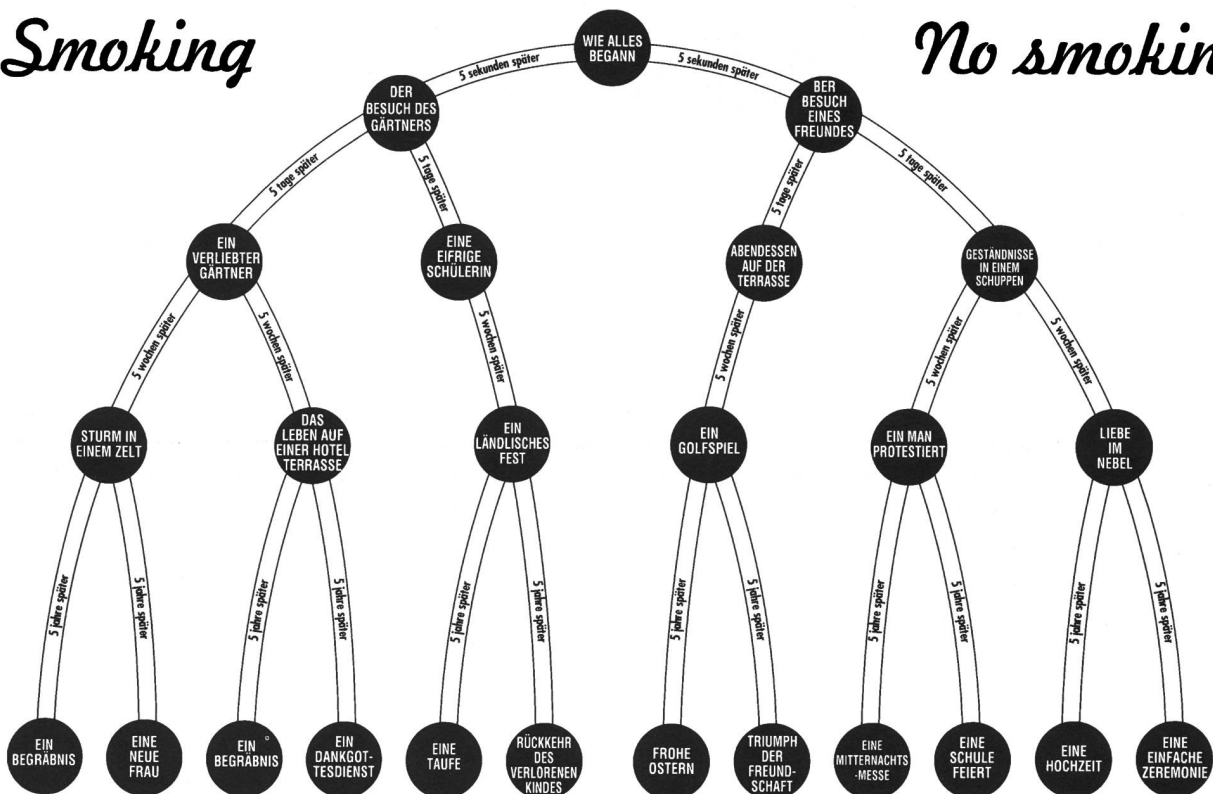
Smoking

No smokin

WIE ALLES BEGANN

5 sekunden später

5 sekunden später

DER BESUCH DES GÄRTNERS

BER BESUCH EINES FREUNDES

5 tage später

5 tage später

5 tage später

5 tage später

EIN VERLIEBTER GÄRTNER

EINE EIFRIGE SCHÜLERIN

ABENDESSEN AUF DER TERRASSE

GESTÄNDNISSE IN EINEM SCHUPPEN

5 wochen später

5 wochen später

5 wochen später

5 wochen später

5 wochen später

5 wochen später

STURM IN EINEM ZELT

DAS LEBEN AUF EINER HOTEL TERRASSE

EIN LÄNDLISCHES FEST

EIN GOLFSPIEL

EIN MAN PROTESTIERT

LIEBE IM NEBEL

5 jahre später

5 jahre später

5 jahre später

5 jahre später

5 jahre später

5 jahre später

5 jahre später

5 jahre später

5 jahre später

5 jahre später

5 jahre später

5 jahre später

EIN BEGRÄBNIS

EINE NEUE FRAU

EIN BEGRÄBNIS

EIN DANKGOTTESDIENST

EINE TAUFE

RÜCKKEHR DES VERLORENEN KINDES

FROHE OSTERN

TRIUMPH DER FREUNDSCHAFT

EINE MITTERNACHTS-MESSE

EINE SCHULE FEIERT

EINE HOCHZEIT

EINE EINFACHE ZEREMONIE